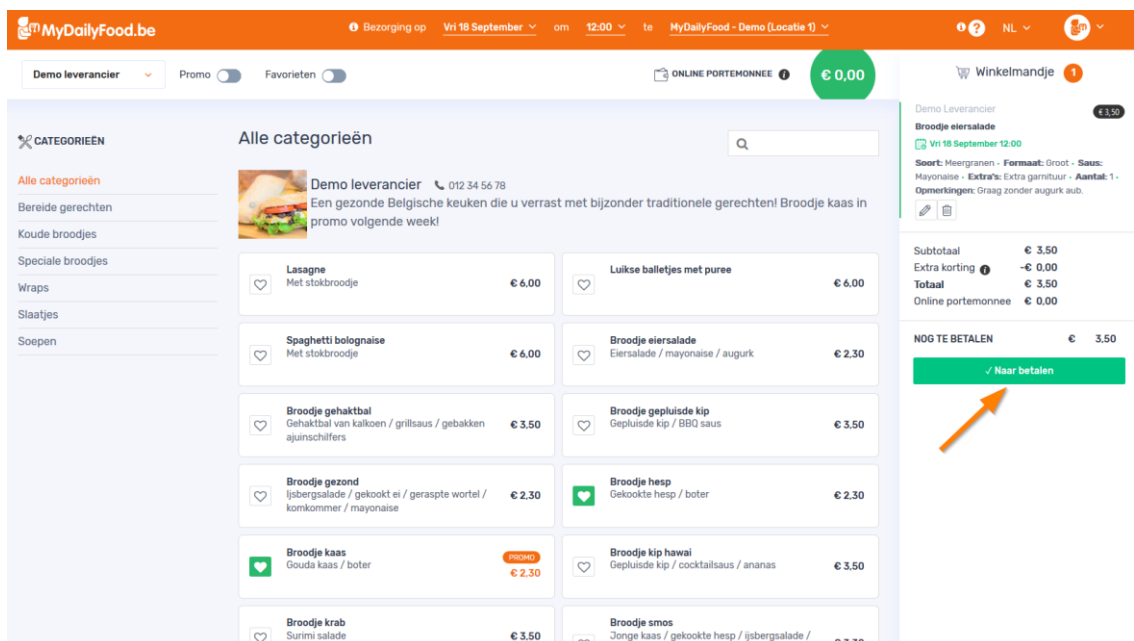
MyDailyFood.be
Bezorging op Vri 18 September om 12:00 te MyDailyFood - Demo (Locatie 1)
NL

Demo leverancier
Promo
Favorieten
ONLINE PORTEMONNEE
€ 0,00

Winkelmandje 1

CATEGORIEËN
Alle categorieën
Bereide gerechten
Koude broodjes
Speciale broodjes
Wraps
Slaatjes
Soepen

Alle categorieën

Demo leverancier 012 34 56 78
Een gezonde Belgische keuken die u verrast met bijzonder traditionele gerechten! Broodje kaas in promo volgende week!

Lasagne
Met stokbroodje
€ 6,00

Luikse balletjes met puree
€ 6,00

Spaghetti bolognaise
Met stokbroodje
€ 6,00

Broodje eiersalade
Eiersalade / mayonaise / augurk
€ 2,30

Broodje gehaktbal
Gehaktbal van kalkoen / grillsaus / gebakken ajuinschilfers
€ 3,50

Broodje gepluisde kip
Gepluisde kip / BBQ saus
€ 3,50

Broodje gezond
Ijsbergsalade / gekookt ei / geraspte wortel / komkommer / mayonaise
€ 2,30

Broodje hesp
Gekookte hesp / boter
€ 2,30

Broodje kaas
Gouda kaas / boter
PROMO
€ 2,30

Broodje kip hawai
Gepluisde kip / cocktailsaus / ananas
€ 3,50

Broodje krab
Surimi salade
€ 3,50

Broodje smos
Jonge kaas / gekookte hesp / ijsbergsalade /
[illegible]

Demo Leverancier
€ 3,50
Broodje eiersalade
Vri 18 September 12:00
Soort: Meergranen - Formaat: Groot - Saus: Mayonaise - Extra's: Extra garnituur - Aantal: 1 - Opmerkingen: Graag zonder augurk aub.

Subtotaal € 3,50
Extra korting -€ 0,00
Totaal € 3,50
Online portemonnee € 0,00

NOG TE BETALEN € 3,50
✓ Naar betalen